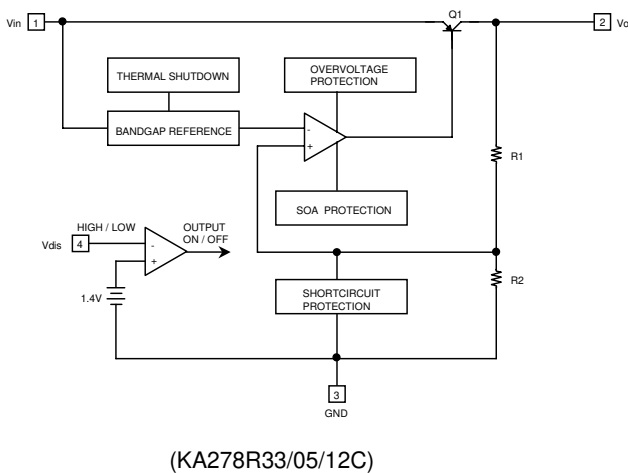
Vin 1

Q1

2 Vo

THERMAL SHUTDOWN

OVERVOLTAGE PROTECTION

BANDGAP REFERENCE

-

+

R1

SOA PROTECTION

HIGH / LOW

Vdis 4

-

+

OUTPUT ON / OFF

1.4V

SHORTCIRCUIT PROTECTION

R2

3

GND

(KA278R33/05/12C)